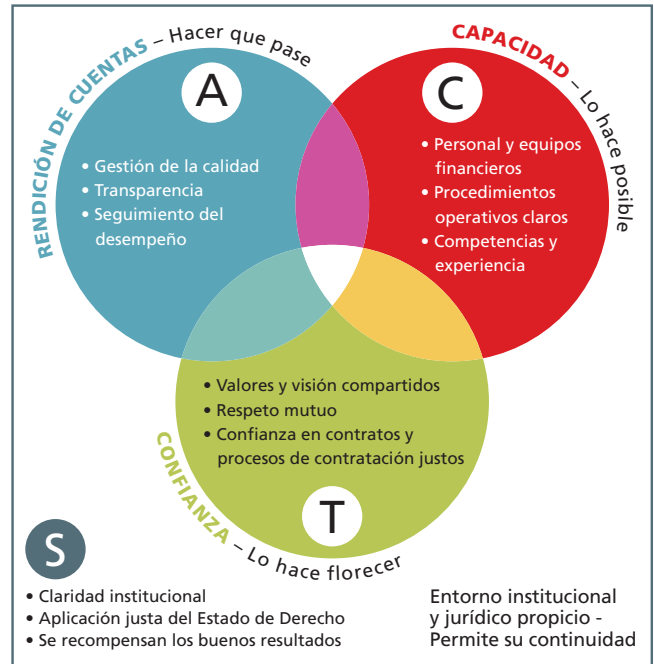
RENDICIÓN DE CUENTAS – Hacer que pase

A

• Gestión de la calidad
• Transparencia
• Seguimiento del desempeño

CAPACIDAD – Lo hace posible

C

• Personal y equipos financieros
• Procedimientos operativos claros
• Competencias y experiencia

• Valores y visión compartidos
• Respeto mutuo
• Confianza en contratos y procesos de contratación justos

T

CONFIANZA – Lo hace florecer

S

• Claridad institucional
• Aplicación justa del Estado de Derecho
• Se recompensan los buenos resultados

Entorno institucional y jurídico propicio - Permite su continuidad